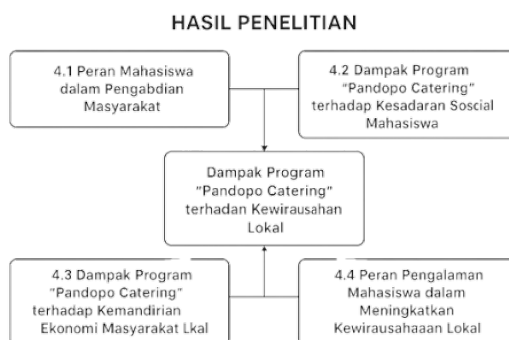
HASIL PENELITIAN

4.1 Peran Mahasiswa dalam Pengabdian Masyarakat

4.2 Dampak Program "Pandopo Catering" terhadap Kesadaran Soscial Mahasiswa

Dampak Program "Pandopo Catering" terhadan Kewirausahan Lokal

4.3 Dampak Program "Pandopo Catering" terhadap Kemandirian Ekonomi Masyarakat Lkal

4.4 Peran Pengalaman Mahasiswa dalam Meningkatkan Kewirausahaan Lokal